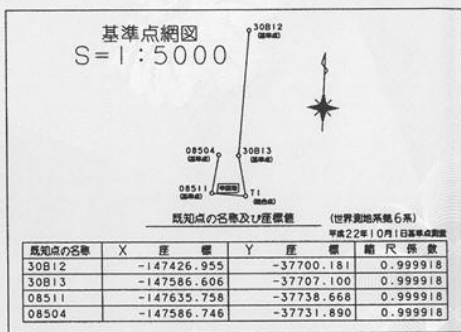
基準点網図
S=1:5000

30B12
(基準点)

08504
(基準点)

30B13
(基準点)

08511
(基準点)

T1
(基準点)

既知点の名称及び座標値

(世界測地系第6系)

平成22年10月1日基準点測量

| 既知点の名称 | X 座 標 | Y 座 標 | 縮 尺 係 数 |
|---|---|---|---|
| 30B12 | -147426.955 | -37700.181 | 0.999918 |
| 30B13 | -147586.606 | -37707.100 | 0.999918 |
| 08511 | -147635.758 | -37738.668 | 0.999918 |
| 08504 | -147586.746 | -37731.890 | 0.999918 |